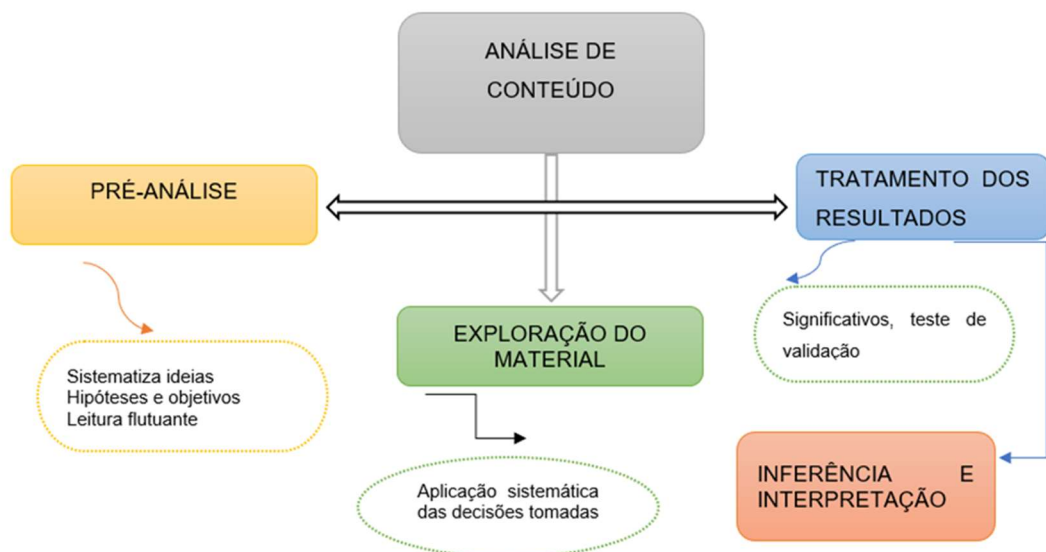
ANÁLISE DE CONTEÚDO

PRÉ-ANÁLISE

TRATAMENTO DOS RESULTADOS

Sistematiza ideias
Hipóteses e objetivos
Leitura flutuante

EXPLORAÇÃO DO MATERIAL

Significativos, teste de validação

Aplicação sistemática das decisões tomadas

INFERÊNCIA E INTERPRETAÇÃO